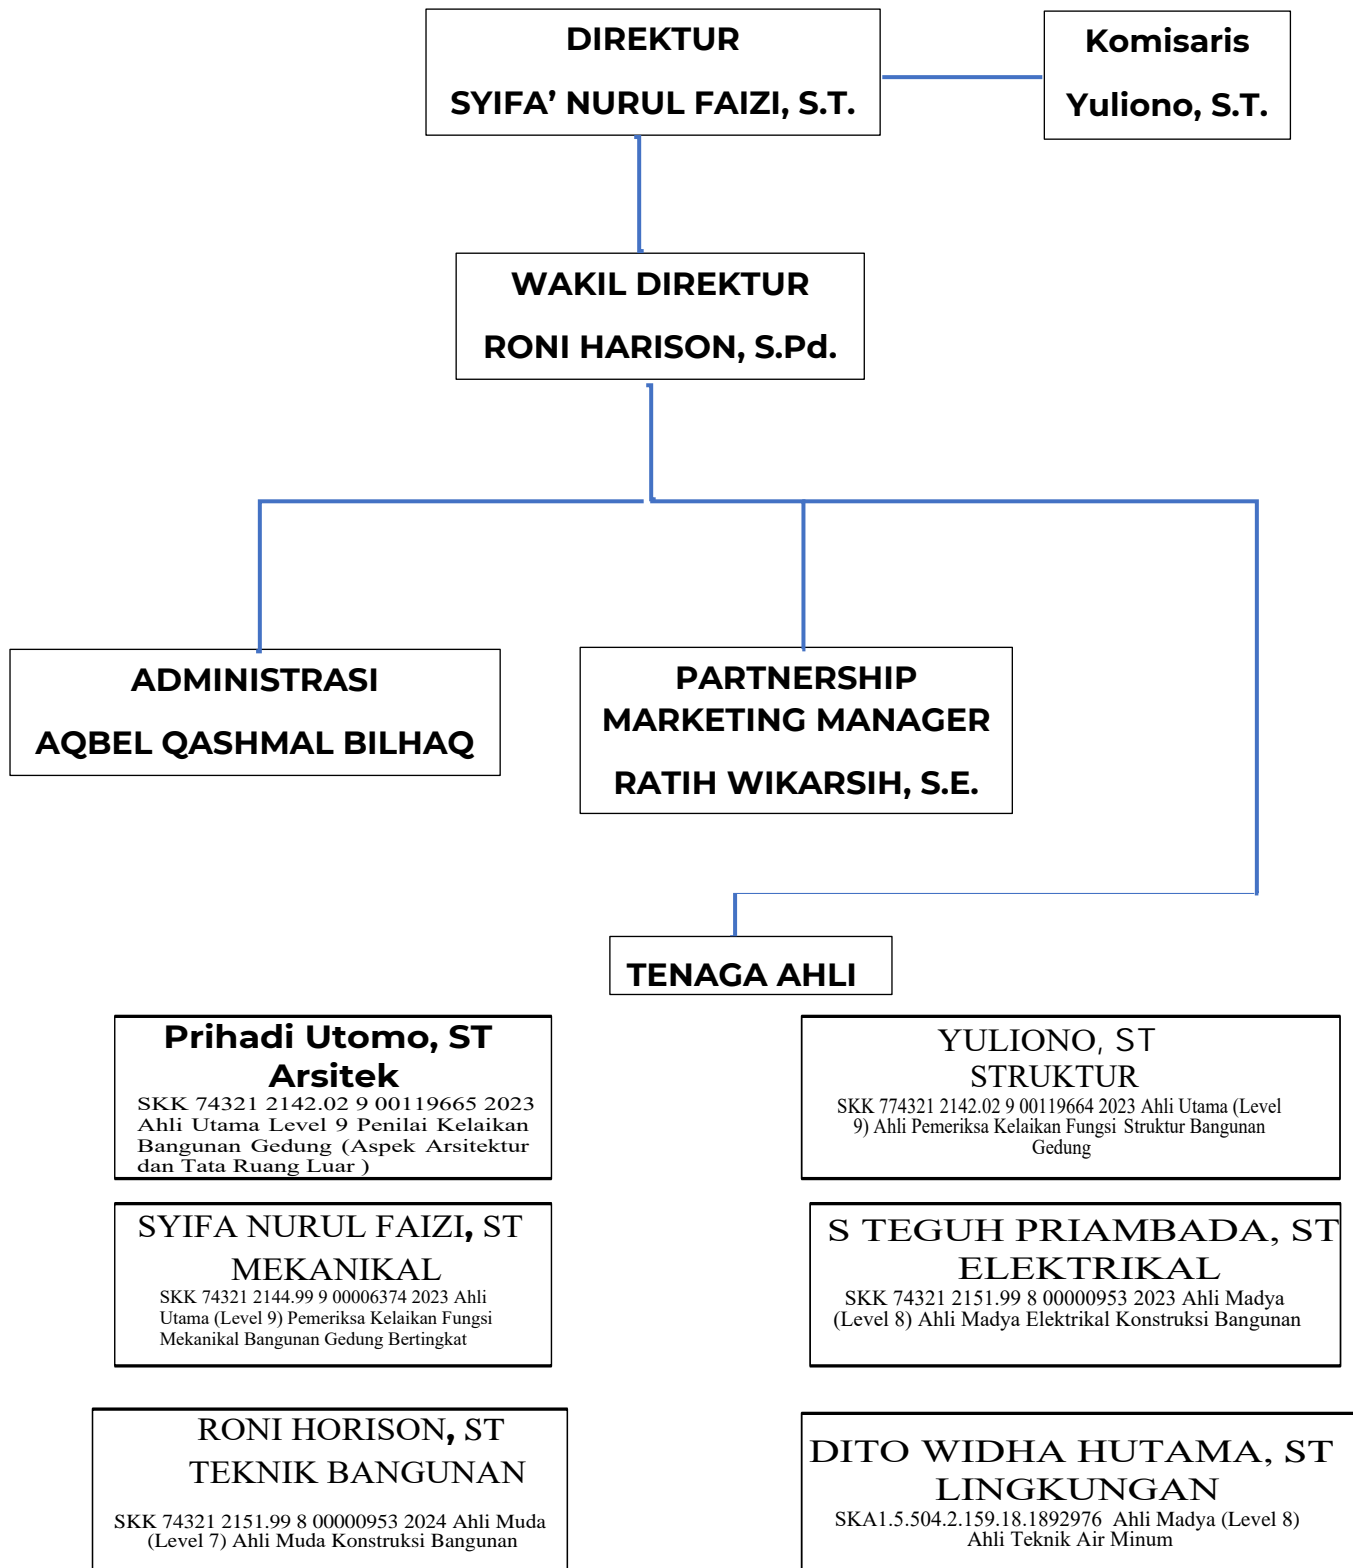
DIREKTUR

SYIFA' NURUL FAIZI, S.T.

Komisaris

Yuliono, S.T.

WAKIL DIREKTUR

RONI HARISON, S.Pd.

ADMINISTRASI

AQBEL QASHMAL BILHAQ

PARTNERSHIP MARKETING MANAGER

RATIH WIKARSIH, S.E.

TENAGA AHLI

Prihadi Utomo, ST
Arsitek
SKK 74321 2142.02 9 00119665 2023 Ahli Utama Level 9 Penilai Kelaikan Bangunan Gedung (Aspek Arsitektur dan Tata Ruang Luar )

YULIONO, ST
STRUKTUR
SKK 774321 2142.02 9 00119664 2023 Ahli Utama (Level 9) Ahli Pemeriksa Kelaikan Fungsi Struktur Bangunan Gedung

SYIFA NURUL FAIZI, ST
MEKANIKAL
SKK 74321 2144.99 9 00006374 2023 Ahli Utama (Level 9) Pemeriksa Kelaikan Fungsi Mekanikal Bangunan Gedung Bertingkat

S TEGUH PRIAMBADA, ST
ELEKTRIKAL
SKK 74321 2151.99 8 00000953 2023 Ahli Madya (Level 8) Ahli Madya Elektrikal Konstruksi Bangunan

RONI HORISON, ST
TEKNIK BANGUNAN
SKK 74321 2151.99 8 00000953 2024 Ahli Muda (Level 7) Ahli Muda Konstruksi Bangunan

DITO WIDHA HUTAMA, ST
LINGKUNGAN
SKA1.5.504.2.159.18.1892976 Ahli Madya (Level 8) Ahli Teknik Air Minum